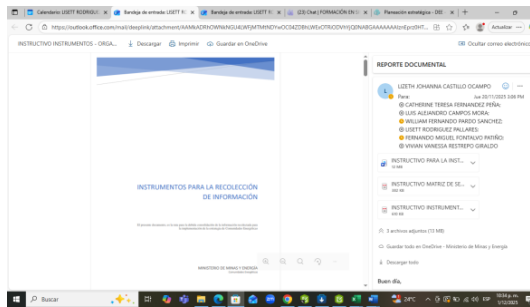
Calendario: LISETT RODRIGUE | Bandeja de entrada: LISETT R | Bandeja de entrada: LISETT R | (23) Chat | FORMACIÓN EN | Planeación estratégica - DEI

https://outlook.office.com/mail/deeplink/attachment/AAMkADRhOWNkNGU4LWFjMTMtNDYwOC04ZDBhLWExOTRiODVmYjQ0NABGAAAAAAAzpEzpd5HT...

Actualizar

INSTRUCTIVO INSTRUMENTOS - ORGA... Descargar Imprimir Guardar en OneDrive

Ocultar correo electrónico

INSTRUMENTOS PARA LA RECOLECCIÓN DE INFORMACIÓN

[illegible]

MINISTERIO DE MINAS Y ENERGÍA

REPORTE DOCUMENTAL

LIZETH JOHANNA CASTILLO OCAMPO
Para:
CATHERINE TERESA FERNANDEZ PEÑA;
LUIS ALEJANDRO CAMPOS MORA;
WILLIAM FERNANDO PARDO SANCHEZ;
LISETT RODRIGUEZ PALLARES;
FERNANDO MIGUEL FONTALVO PATIÑO;
VIVIAN VANESSA RESTREPO GIRALDO

Jue 20/11/2025 3:00 PM

INSTRUCTIVO PARA LA INST...
INSTRUCTIVO MATRIZ DE SE...
INSTRUCTIVO INSTRUMENT...

3 archivos adjuntos (13 MB)
Guardar todo en OneDrive - Ministerio de Minas y Energía
Descargar todo

Buen día,

Buscar

24°C

10:34 p. m.
1/12/2025